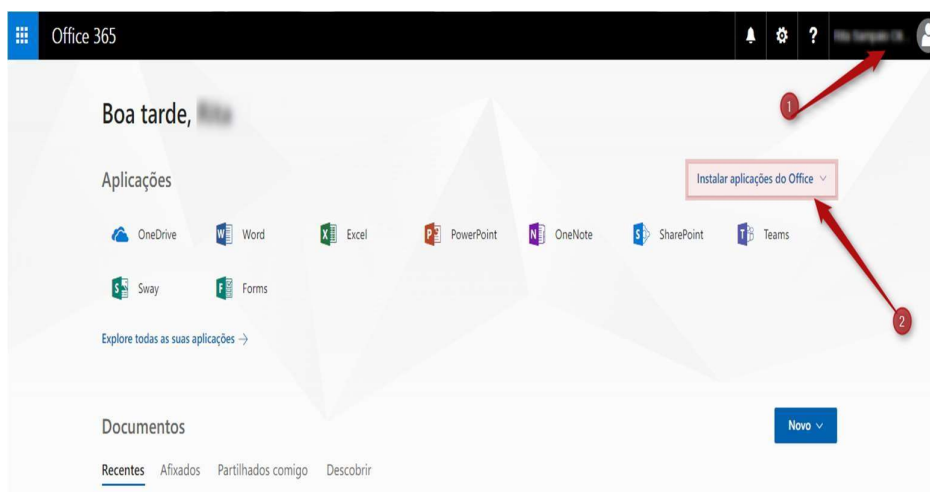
Office 365

? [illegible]

Boa tarde, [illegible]

1

Aplicações

Instalar aplicações do Office

OneDrive Word Excel PowerPoint OneNote SharePoint Teams

Sway Forms

2

Explore todas as suas aplicações →

Documentos

Novo

Recentes Afixados Partilhados comigo Descobrir